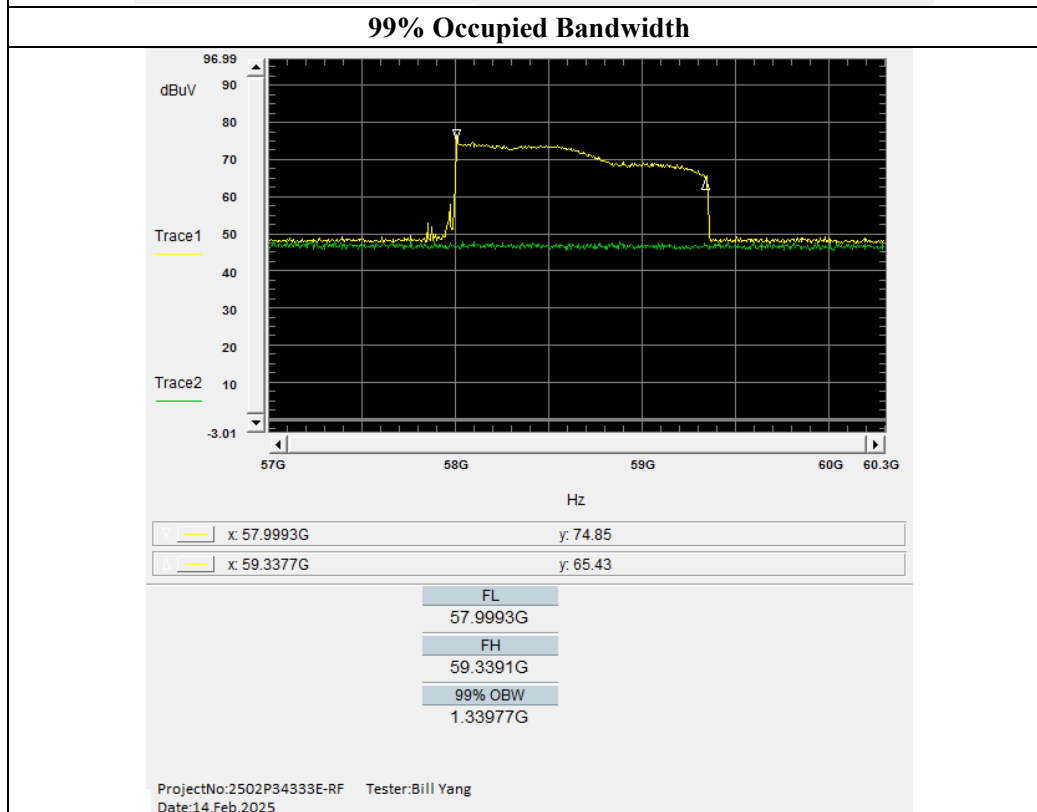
99% Occupied Bandwidth

96.99
dBuV 90
80
70
60
Trace1 50
40
30
20
Trace2 10
-3.01

57G 58G 59G 60G 60.3G

Hz

x: 57.9993G y: 74.85
x: 59.3377G y: 65.43

FL
57.9993G
FH
59.3391G
99% OBW
1.33977G

ProjectNo:2502P34333E-RF Tester:Bill Yang
Date:14.Feb.2025